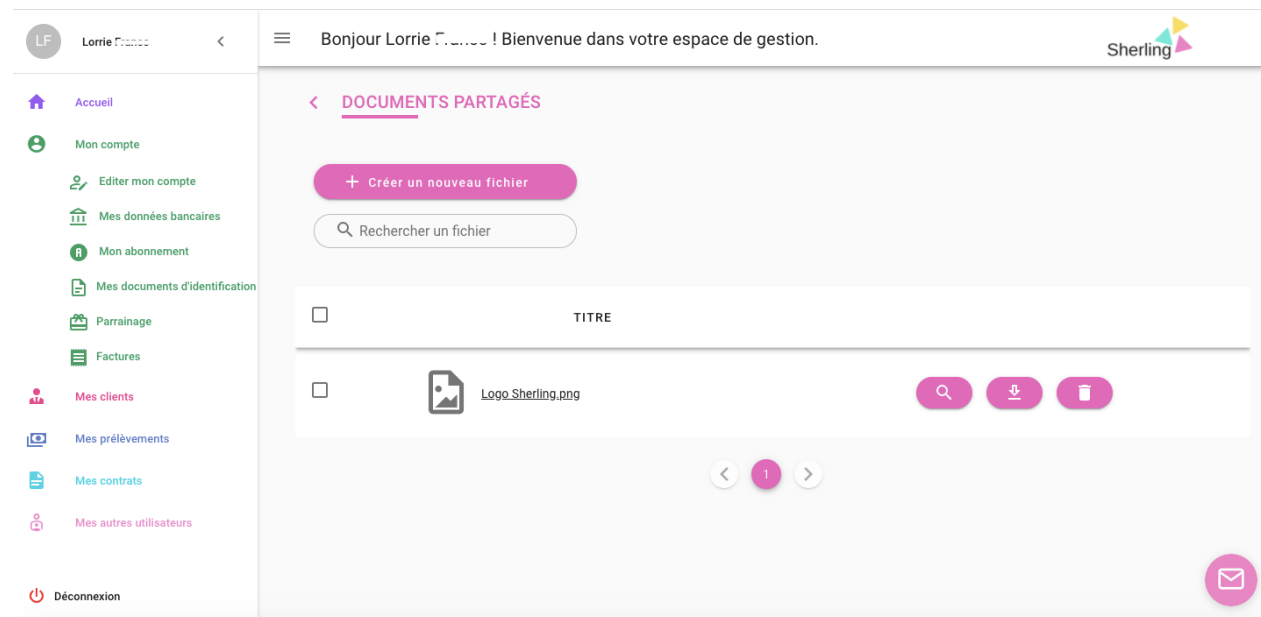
LF Lorrie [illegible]

Accueil

Mon compte

Editer mon compte

Mes données bancaires

Mon abonnement

Mes documents d'identification

Parrainage

Factures

Mes clients

Mes prélèvements

Mes contrats

Mes autres utilisateurs

Déconnexion

Bonjour Lorrie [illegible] ! Bienvenue dans votre espace de gestion.

Sherling

DOCUMENTS PARTAGÉS

+ Créer un nouveau fichier

Rechercher un fichier

TITRE

Logo Sherling.png

1